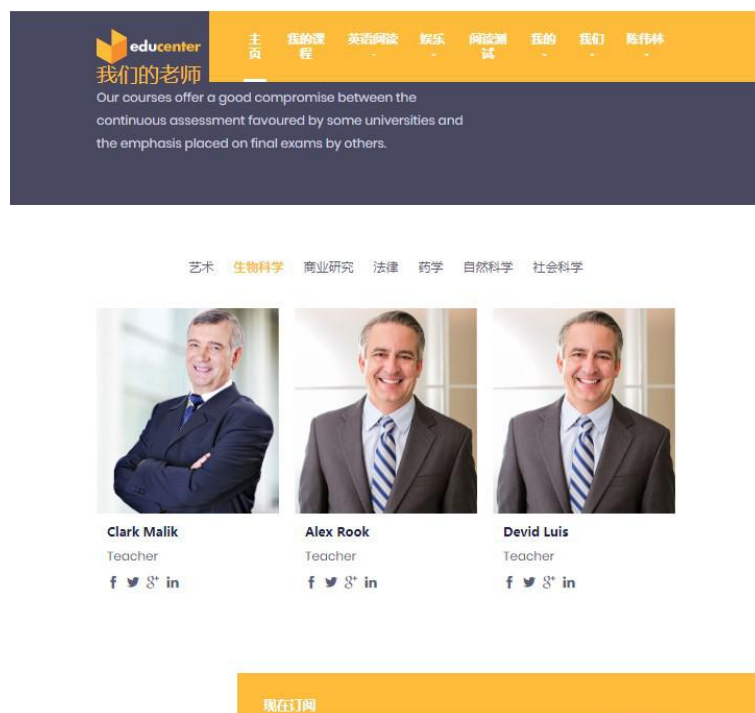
educenter

主页 我的课程 英语阅读 娱乐 阅读测试 我的 我们 陈伟林

我们的老师

Our courses offer a good compromise between the continuous assessment favoured by some universities and the emphasis placed on final exams by others.

艺术 生物科学 商业研究 法律 药学 自然科学 社会科学

Clark Malik
Teacher

Alex Rook
Teacher

Devid Luis
Teacher

现在订阅